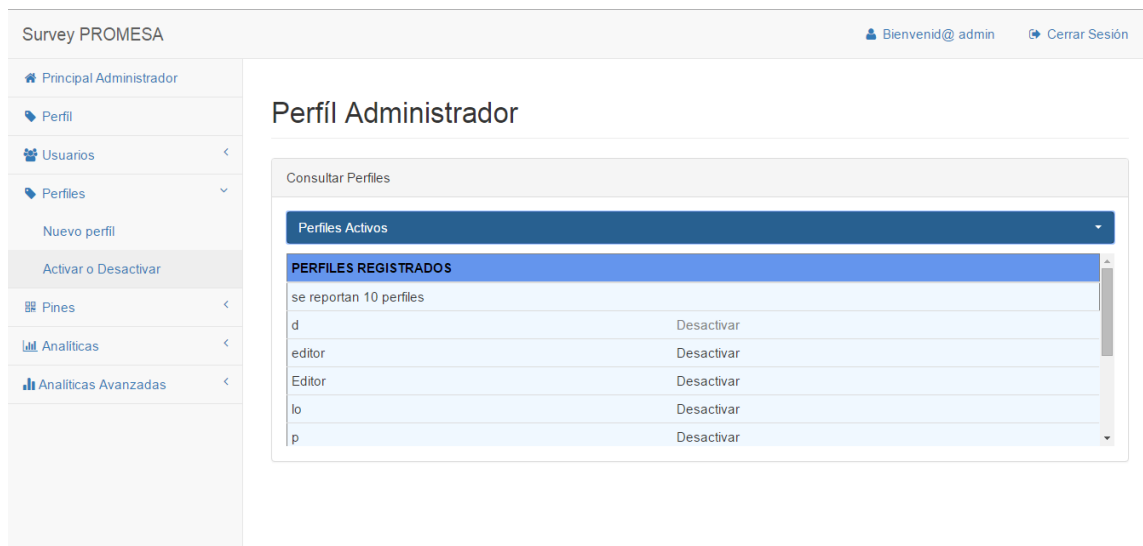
Survey PROMESA

Bienvenid@ admin

Cerrar Sesión

Principal Administrador

Perfil

Usuarios

Perfiles

Nuevo perfil

Activar o Desactivar

Pines

Analiticas

Analiticas Avanzadas

Perfíl Administrador

Consultar Perfiles

Perfiles Activos

| PERFILES REGISTRADOS | |
|---|---|
| se reportan 10 perfiles | |
| d | Desactivar |
| editor | Desactivar |
| Editor | Desactivar |
| lo | Desactivar |
| p | Desactivar |